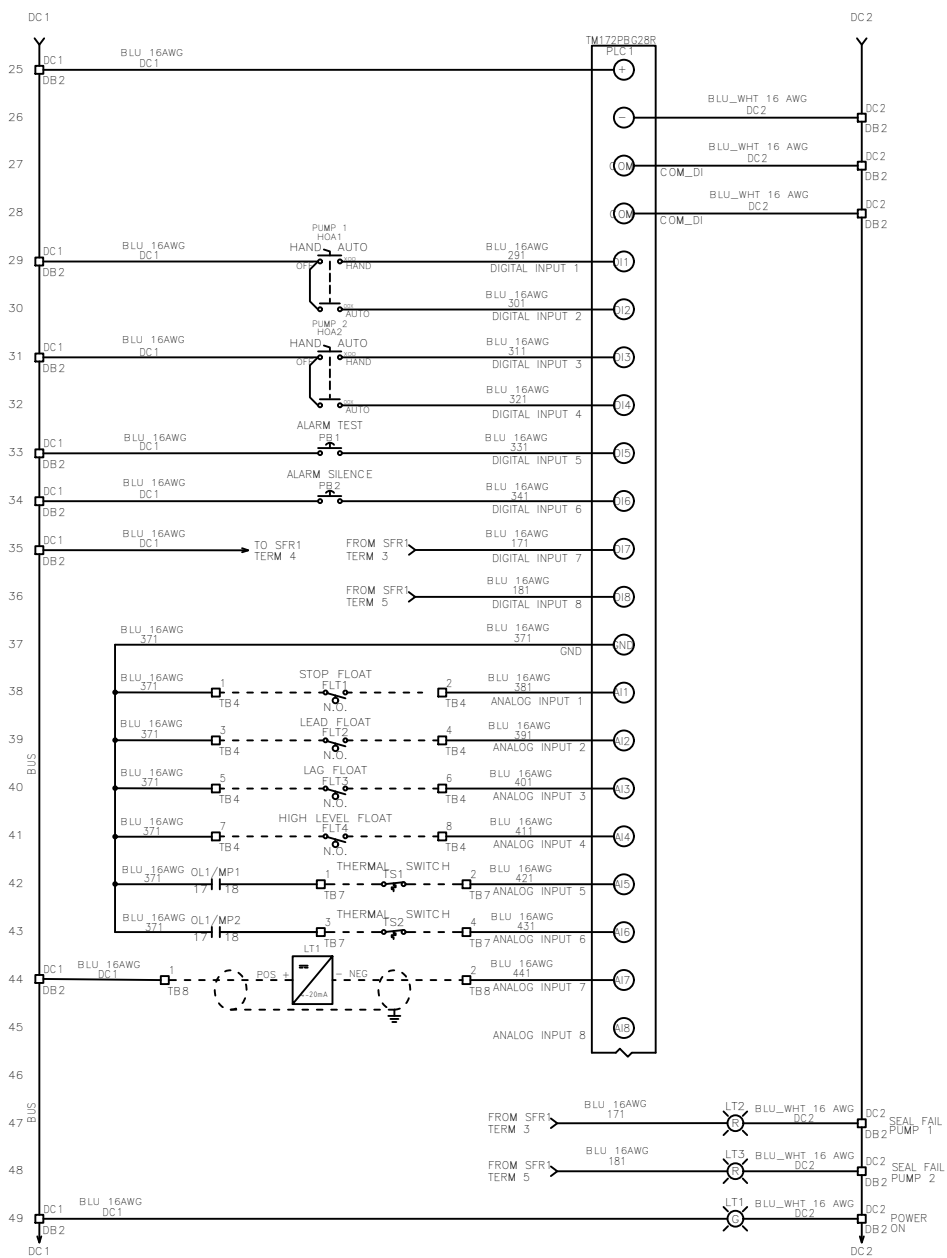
DC1
DC2

TM172PBG28R
PLC1

25 DC1 DB2 BLU 16AWG DC1 +
26 − BLU_WHT 16 AWG DC2 DC2 DB2
27 COM COM_DI BLU_WHT 16 AWG DC2 DC2 DB2
28 COM COM_DI BLU_WHT 16 AWG DC2 DC2 DB2
29 DC1 DB2 BLU 16AWG DC1 PUMP 1 HOA1 HAND AUTO OFF HAND BLU 16AWG 291 DIGITAL INPUT 1 DI1
30 AUTO BLU 16AWG 301 DIGITAL INPUT 2 DI2
31 DC1 DB2 BLU 16AWG DC1 PUMP 2 HOA2 HAND AUTO OFF HAND BLU 16AWG 311 DIGITAL INPUT 3 DI3
32 AUTO BLU 16AWG 321 DIGITAL INPUT 4 DI4
33 DC1 DB2 BLU 16AWG DC1 ALARM TEST PB1 BLU 16AWG 331 DIGITAL INPUT 5 DI5
34 DC1 DB2 BLU 16AWG DC1 ALARM SILENCE PB2 BLU 16AWG 341 DIGITAL INPUT 6 DI6
35 DC1 DB2 BLU 16AWG DC1 TO SFR1 TERM 4 FROM SFR1 TERM 3 BLU 16AWG 171 DIGITAL INPUT 7 DI7
36 FROM SFR1 TERM 5 BLU 16AWG 181 DIGITAL INPUT 8 DI8
37 BLU 16AWG 371 BLU 16AWG 371 GND GND
38 BLU 16AWG 371 1 TB4 STOP FLOAT FLT1 N.O. 2 TB4 BLU 16AWG 381 ANALOG INPUT 1 AI1
39 BLU 16AWG 371 3 TB4 LEAD FLOAT FLT2 N.O. 4 TB4 BLU 16AWG 391 ANALOG INPUT 2 AI2
40 BUS BLU 16AWG 371 5 TB4 LAG FLOAT FLT3 N.O. 6 TB4 BLU 16AWG 401 ANALOG INPUT 3 AI3
41 BLU 16AWG 371 7 TB4 HIGH LEVEL FLOAT FLT4 N.O. 8 TB4 BLU 16AWG 411 ANALOG INPUT 4 AI4
42 BLU 16AWG 371 OL1/MP1 17 18 1 TB7 THERMAL SWITCH TS1 2 TB7 BLU 16AWG 421 ANALOG INPUT 5 AI5
43 BLU 16AWG 371 OL1/MP2 17 18 3 TB7 THERMAL SWITCH TS2 4 TB7 BLU 16AWG 431 ANALOG INPUT 6 AI6
44 DC1 DB2 BLU 16AWG DC1 1 TB8 POS + LT1 4-20mA − NEG 2 TB8 BLU 16AWG 441 ANALOG INPUT 7 AI7
45 ANALOG INPUT 8 AI8
46
47 BUS FROM SFR1 TERM 3 BLU 16AWG 171 LT2 R BLU_WHT 16 AWG DC2 DC2 DB2 SEAL FAIL PUMP 1
48 FROM SFR1 TERM 5 BLU 16AWG 181 LT3 R BLU_WHT 16 AWG DC2 DC2 DB2 SEAL FAIL PUMP 2
49 DC1 DB2 BLU 16AWG DC1 LT1 G BLU_WHT 16 AWG DC2 DC2 DB2 POWER ON

DC1
DC2